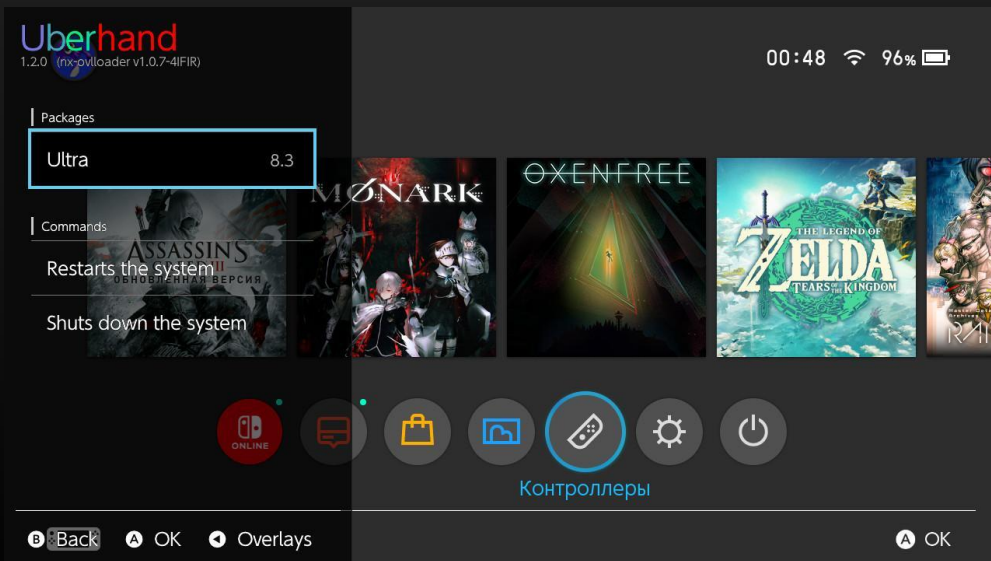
Uberhand
1.2.0 (nx-ovlloader v1.0.7-4IFIR)

00:48 96%

Packages

Ultra 8.3

Commands

Restarts the system

Shuts down the system

ASSASSIN'S III
ОБНОВЛЕННАЯ ВЕРСИЯ

MONARK

OXENFREE

THE LEGEND OF ZELDA TEARS OF THE KINGDOM

ONLINE

Контроллеры

B Back A OK Overlays

A OK